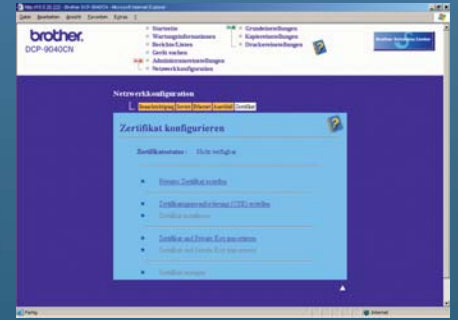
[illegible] - Brother DCP-9040CN - Microsoft Internet Explorer

Datei Bearbeiten Ansicht Favoriten Extras ?

brother.
DCP-9040CN

Startseite
Wartungsinformationen
Berichte/Listen
Gerät suchen
Administratoreinstellungen
Netzwerkkonfiguration

Grundeinstellungen
Kopiereinstellungen
Druckereinstellungen

Brother Solutions Center

Netzwerkkonfiguration

Benachrichtigung Service Ethernet Kanaltabl Zertifikat

Zertifikat konfigurieren

Zertifikatsstatus : Nicht verfügbar

Privates Zertifikat erstellen

Zertifikatsignierungsanforderung (CSR) erstellen

Zertifikat installieren

Zertifikat und Privaten Key importieren

Zertifikat und Privaten Key exportieren

Zertifikat anzeigen

Fertig

Internet